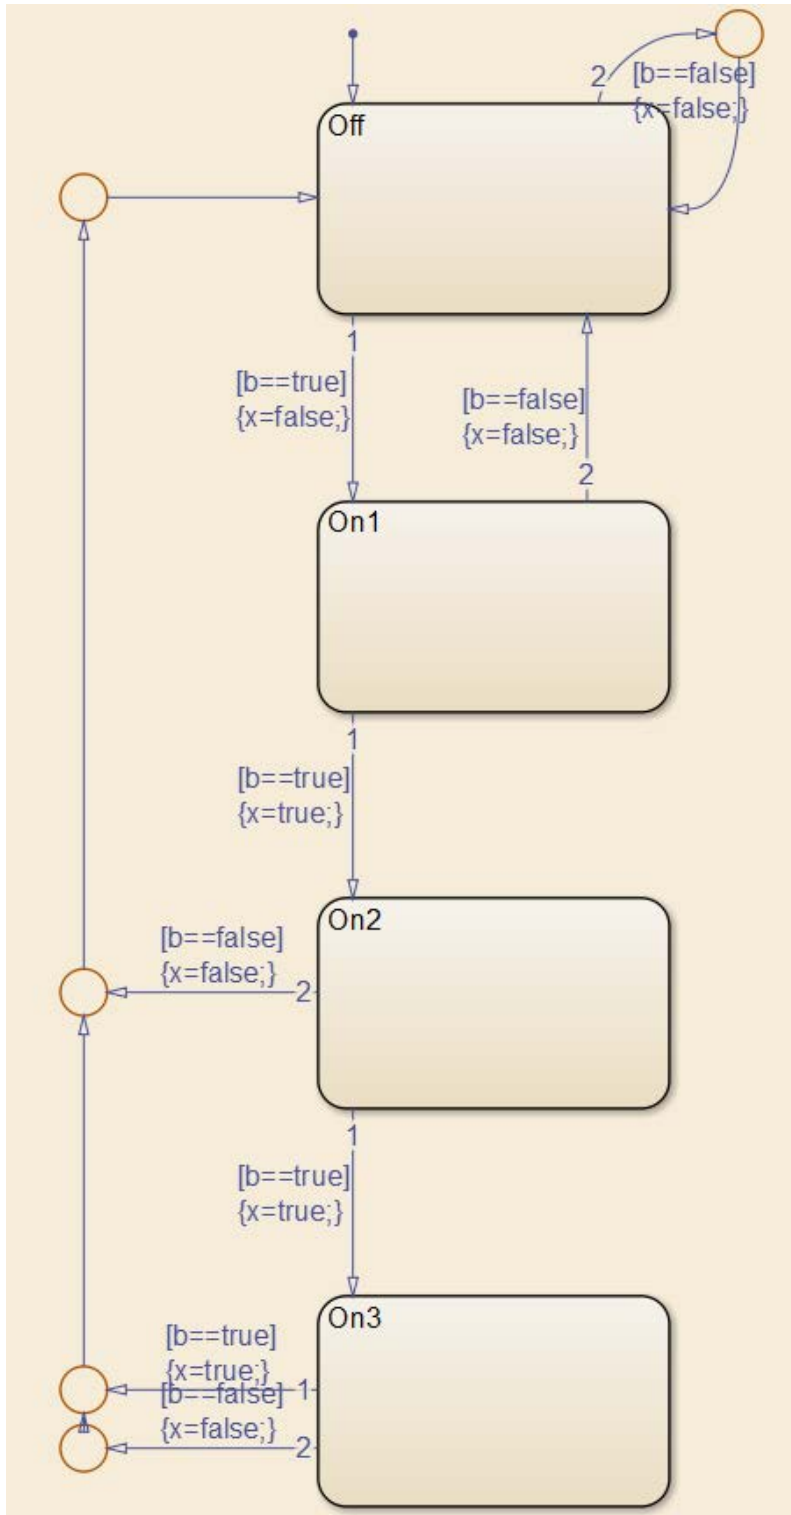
2 [b==false]
{x=false;}

Off

1
[b==true]
{x=false;}

[b==false]
{x=false;}
2

On1

1
[b==true]
{x=true;}

On2

[b==false]
{x=false;}
2

1
[b==true]
{x=true;}

On3

[b==true]
{x=true;}
1
[b==false]
{x=false;}
2